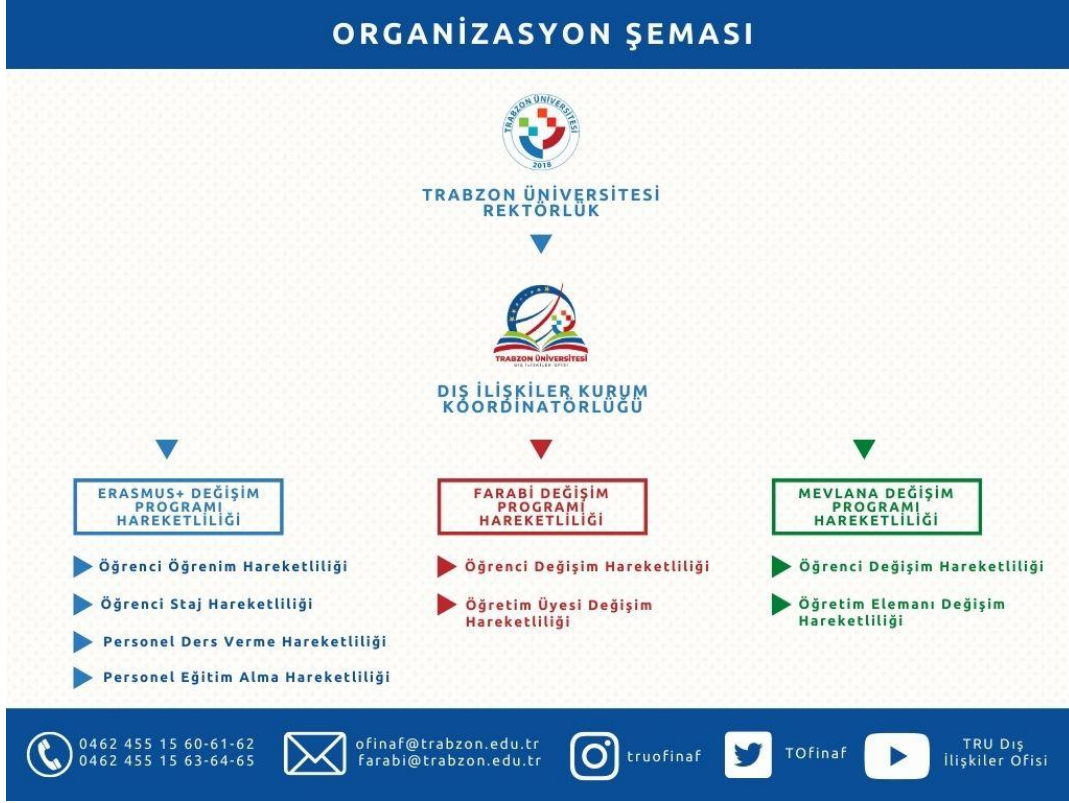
ORGANİZASYON ŞEMASI

TRABZON ÜNİVERSİTESİ
2018

TRABZON ÜNİVERSİTESİ
REKTÖRLÜK

TRABZON ÜNİVERSİTESİ
DIŞ İLİŞKİLER OFİSİ

DIŞ İLİŞKİLER KURUM KOORDİNATÖRLÜĞÜ

ERASMUS+ DEĞİŞİM PROGRAMI HAREKETLİLİĞİ

Öğrenci Öğrenim Hareketliliği

Öğrenci Staj Hareketliliği

Personel Ders Verme Hareketliliği

Personel Eğitim Alma Hareketliliği

FARABİ DEĞİŞİM PROGRAMI HAREKETLİLİĞİ

Öğrenci Değişim Hareketliliği

Öğretim Üyesi Değişim Hareketliliği

MEVLANA DEĞİŞİM PROGRAMI HAREKETLİLİĞİ

Öğrenci Değişim Hareketliliği

Öğretim Elemanı Değişim Hareketliliği

0462 455 15 60-61-62
0462 455 15 63-64-65

ofinaf@trabzon.edu.tr
farabi@trabzon.edu.tr

truofinaf

TOfinaf

TRU Dış İlişkiler Ofisi